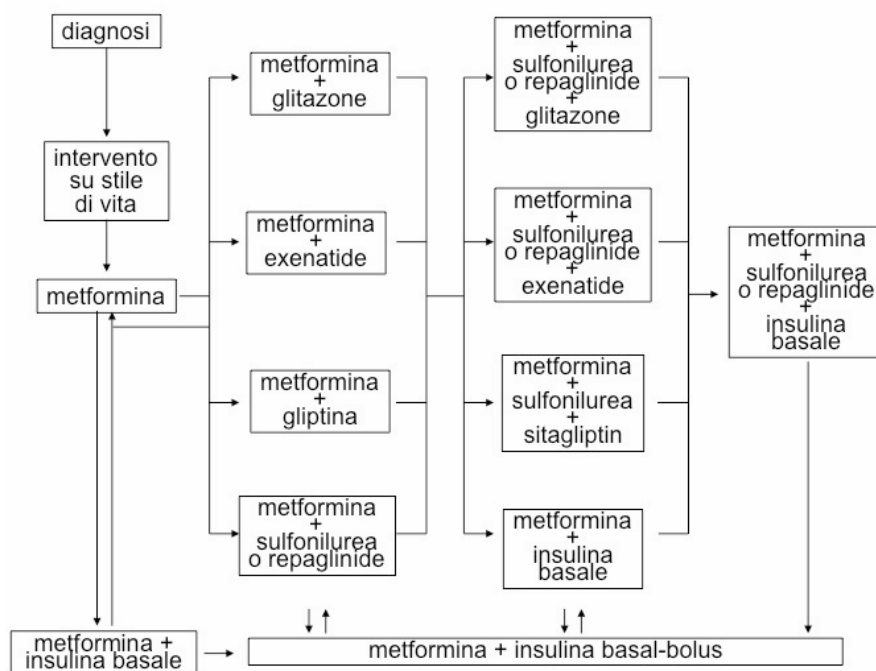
diagnosi

intervento su stile di vita

metformina

metformina + glitazone

metformina + exenatide

metformina + gliptina

metformina + sulfonilurea o repaglinide

metformina + sulfonilurea o repaglinide + glitazone

metformina + sulfonilurea o repaglinide + exenatide

metformina + sulfonilurea + sitagliptin

metformina + insulina basale

metformina + sulfonilurea o repaglinide + insulina basale

metformina + insulina basale

metformina + insulina basal-bolus